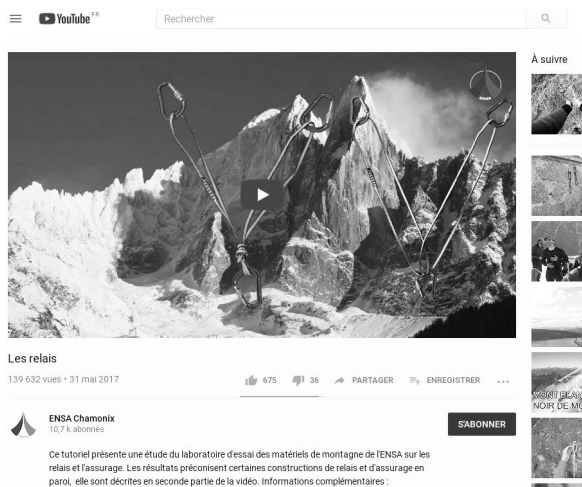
YouTube FR

Rechercher

À suivre

Les relais

139 632 vues • 31 mai 2017

675 36 PARTAGER ENREGISTRER ...

ENSA Chamonix
10,7 k abonnés

S'ABONNER

Ce tutoriel présente une étude du laboratoire d'essai des matériels de montagne de l'ENSA sur les relais et l'assurage. Les résultats préconisent certaines constructions de relais et d'assurage en paroi, elle sont décrites en seconde partie de la vidéo. Informations complémentaires :

MONT BLAN
NOIR DE MU